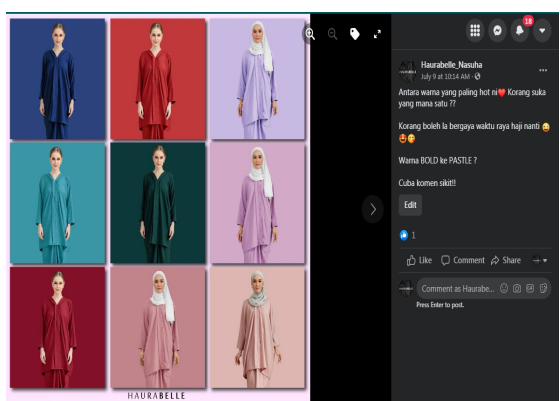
HAURABELLE

18

Haurabelle_Nasuha
July 9 at 10:14 AM ·

Antara warna yang paling hot ni❤️ Korang suka yang mana satu ??

Korang boleh la bergaya waktu raya haji nanti 😜😍😘

Warna BOLD ke PASTLE ?

Cuba komen sikit!!

Edit

1

Like Comment Share

Comment as Haurabe...

Press Enter to post.